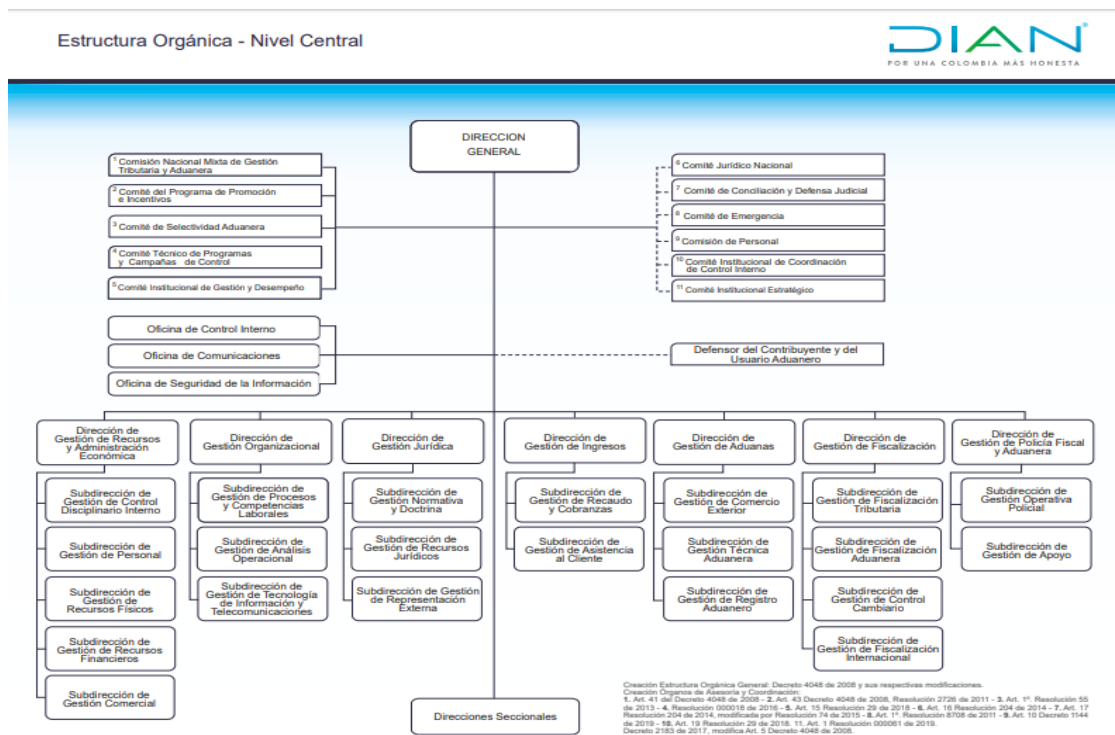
Estructura Orgánica - Nivel Central

DIAN
POR UNA COLOMBIA MÁS HONESTA

DIRECCION GENERAL

1 Comisión Nacional Mixta de Gestión Tributaria y Aduanera

2 Comité del Programa de Promoción e Incentivos

3 Comité de Selectividad Aduanera

4 Comité Técnico de Programas y Campañas de Control

5 Comité Institucional de Gestión y Desempeño

6 Comité Jurídico Nacional

7 Comité de Conciliación y Defensa Judicial

8 Comité de Emergencia

9 Comisión de Personal

10 Comité Institucional de Coordinación de Control Interno

11 Comité Institucional Estratégico

Oficina de Control Interno

Oficina de Comunicaciones

Oficina de Seguridad de la Información

Defensor del Contribuyente y del Usuario Aduanero

Dirección de Gestión de Recursos y Administración Económica

Subdirección de Gestión de Control Disciplinario Interno

Subdirección de Gestión de Personal

Subdirección de Gestión de Recursos Físicos

Subdirección de Gestión de Recursos Financieros

Subdirección de Gestión Comercial

Dirección de Gestión Organizacional

Subdirección de Gestión de Procesos y Competencias Laborales

Subdirección de Gestión de Análisis Operacional

Subdirección de Gestión de Tecnología de Información y Telecomunicaciones

Dirección de Gestión Jurídica

Subdirección de Gestión Normativa y Doctrina

Subdirección de Gestión de Recursos Jurídicos

Subdirección de Gestión de Representación Externa

Dirección de Gestión de Ingresos

Subdirección de Gestión de Recaudo y Cobranzas

Subdirección de Gestión de Asistencia al Cliente

Dirección de Gestión de Aduanas

Subdirección de Gestión de Comercio Exterior

Subdirección de Gestión Técnica Aduanera

Subdirección de Gestión de Registro Aduanero

Dirección de Gestión de Fiscalización

Subdirección de Gestión de Fiscalización Tributaria

Subdirección de Gestión de Fiscalización Aduanera

Subdirección de Gestión de Control Cambiario

Subdirección de Gestión de Fiscalización Internacional

Dirección de Gestión de Policía Fiscal y Aduanera

Subdirección de Gestión Operativa Policial

Subdirección de Gestión de Apoyo

Direcciones Seccionales

Creación Estructura Orgánica General: Decreto 4048 de 2008 y sus respectivas modificaciones.
Creación Órganos de Asesoría y Coordinación:
1. Art. 41 del Decreto 4048 de 2008 - 2. Art. 43 Decreto 4048 de 2008, Resolución 2726 de 2011 - 3. Art. 1º. Resolución 55 de 2013 - 4. Resolución 000018 de 2016 - 5. Art. 15 Resolución 29 de 2018 - 6. Art. 16 Resolución 204 de 2014 - 7. Art. 17 Resolución 204 de 2014, modificada por Resolución 74 de 2015 - 8. Art. 1º. Resolución 8708 de 2011 - 9. Art. 10 Decreto 1144 de 2019 - 10. Art. 19 Resolución 29 de 2018. 11. Art. 1 Resolución 000061 de 2019.
Decreto 2183 de 2017, modifica Art. 5 Decreto 4048 de 2008.